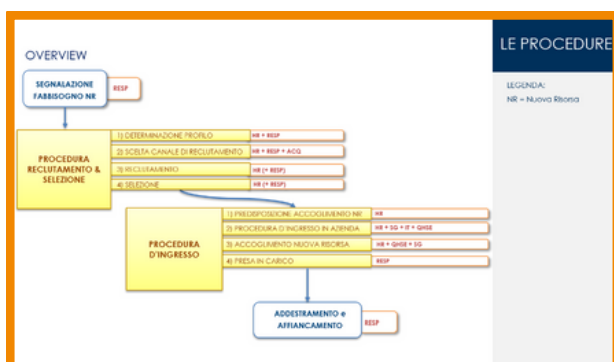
OVERVIEW

LE PROCEDURE

LEGENDA:
NR = Nuova Risorsa

SEGNALAZIONE FABBISOGNO NR

RESP

PROCEDURA RECLUTAMENTO & SELEZIONE

1) DETERMINAZIONE PROFILO
HR + RESP

2) SCELTA CANALE DI RECLUTAMENTO
HR + RESP + ACQ

3) RECLUTAMENTO
HR (+ RESP)

4) SELEZIONE
HR (+ RESP)

PROCEDURA D'INGRESSO

1) PREDISPOSIZIONE ACCOGLIMENTO NR
HR

2) PROCEDURA D'INGRESSO IN AZIENDA
HR + SG + IT + QHSE

3) ACCOGLIMENTO NUOVA RISORSA
HR + QHSE + SG

4) PRESA IN CARICO
RESP

ADDESTRAMENTO e AFFIANCAMENTO

RESP